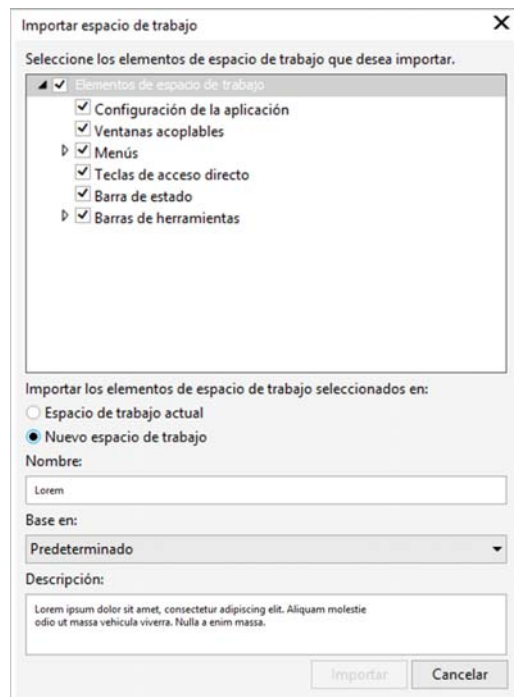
Importar espacio de trabajo ✕

Seleccione los elementos de espacio de trabajo que desea importar.

Elementos de espacio de trabajo
Configuración de la aplicación
Ventanas acoplables
Menús
Teclas de acceso directo
Barra de estado
Barras de herramientas

Importar los elementos de espacio de trabajo seleccionados en:
Espacio de trabajo actual
Nuevo espacio de trabajo

Nombre:
Lorem

Base en:
Predeterminado

Descripción:
Lorem ipsum dolor sit amet, consectetur adipiscing elit. Aliquam molestie odio ut massa vehicula viverra. Nulla a enim massa.

Importar Cancelar